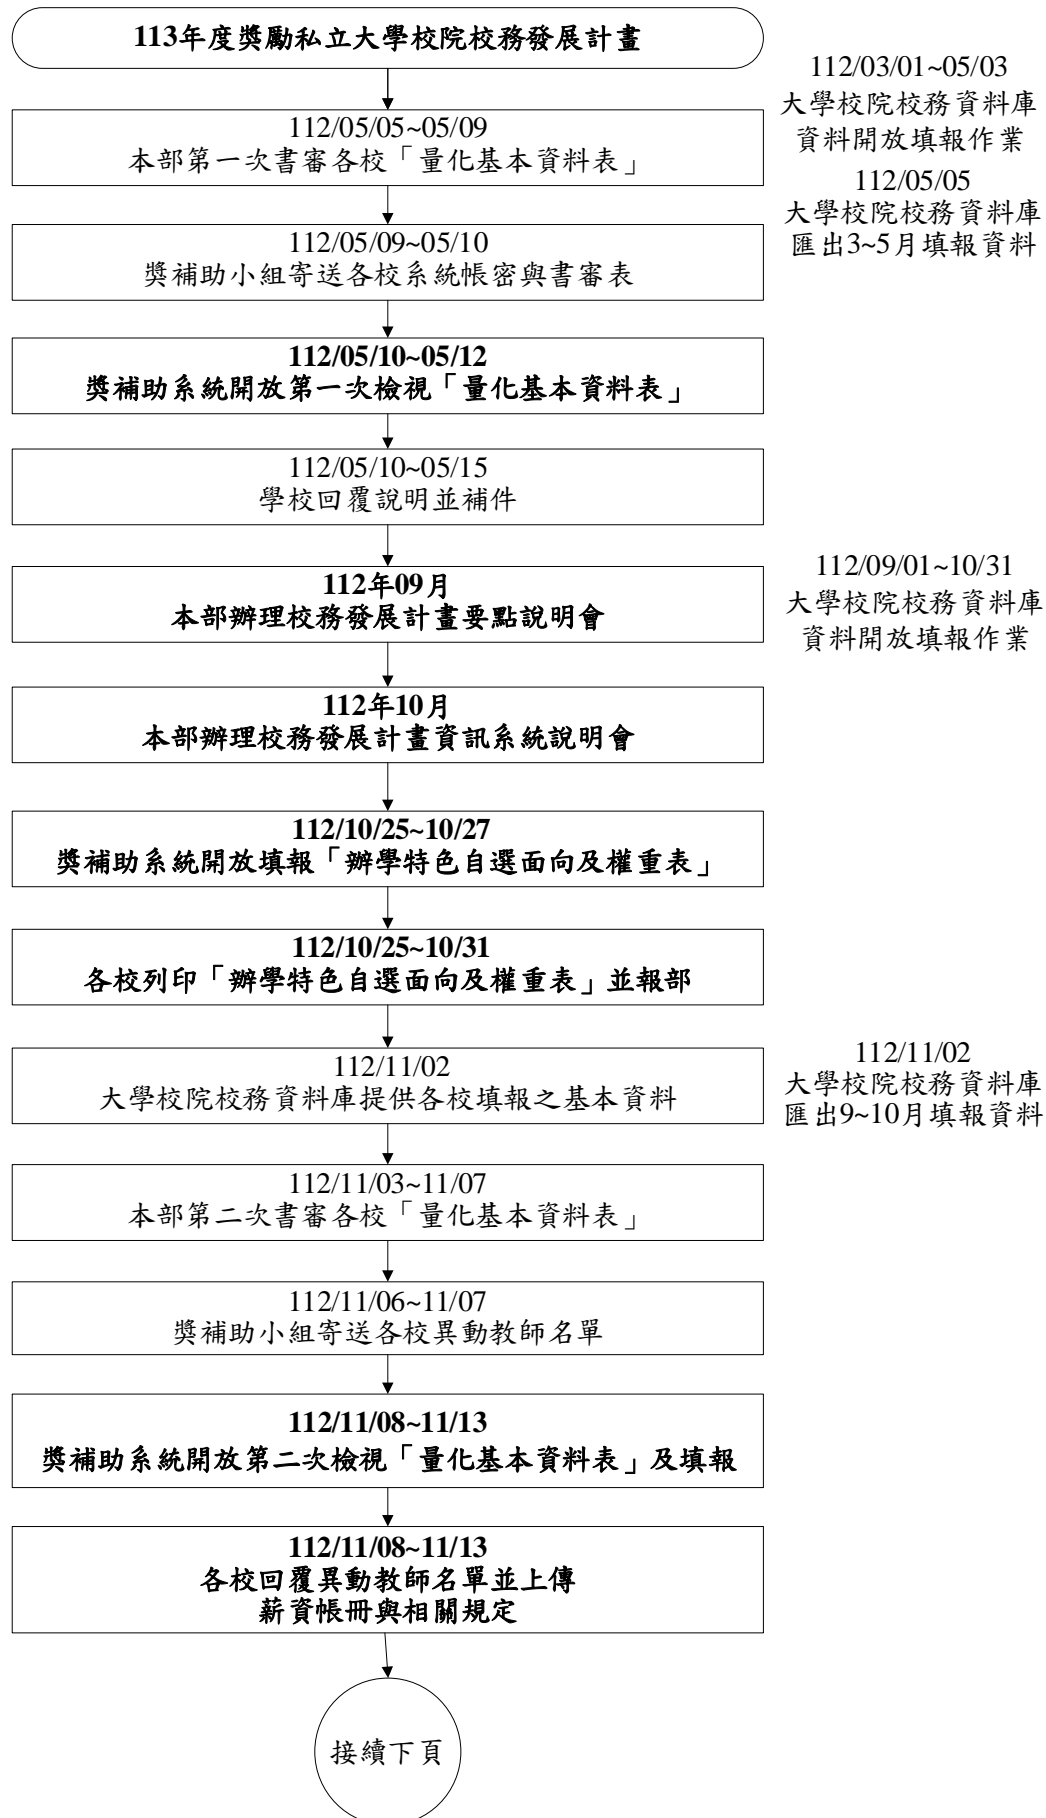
113年度獎勵私立大學校院校務發展計畫

112/03/01~05/03
大學校院校務資料庫資料開放填報作業

112/05/05~05/09
本部第一次書審各校「量化基本資料表」

112/05/05
大學校院校務資料庫匯出3~5月填報資料

112/05/09~05/10
獎補助小組寄送各校系統帳密與書審表

112/05/10~05/12
獎補助系統開放第一次檢視「量化基本資料表」

112/05/10~05/15
學校回覆說明並補件

112年09月
本部辦理校務發展計畫要點說明會

112/09/01~10/31
大學校院校務資料庫資料開放填報作業

112年10月
本部辦理校務發展計畫資訊系統說明會

112/10/25~10/27
獎補助系統開放填報「辦學特色自選面向及權重表」

112/10/25~10/31
各校列印「辦學特色自選面向及權重表」並報部

112/11/02
大學校院校務資料庫提供各校填報之基本資料

112/11/02
大學校院校務資料庫匯出9~10月填報資料

112/11/03~11/07
本部第二次書審各校「量化基本資料表」

112/11/06~11/07
獎補助小組寄送各校異動教師名單

112/11/08~11/13
獎補助系統開放第二次檢視「量化基本資料表」及填報

112/11/08~11/13
各校回覆異動教師名單並上傳薪資帳冊與相關規定

接續下頁